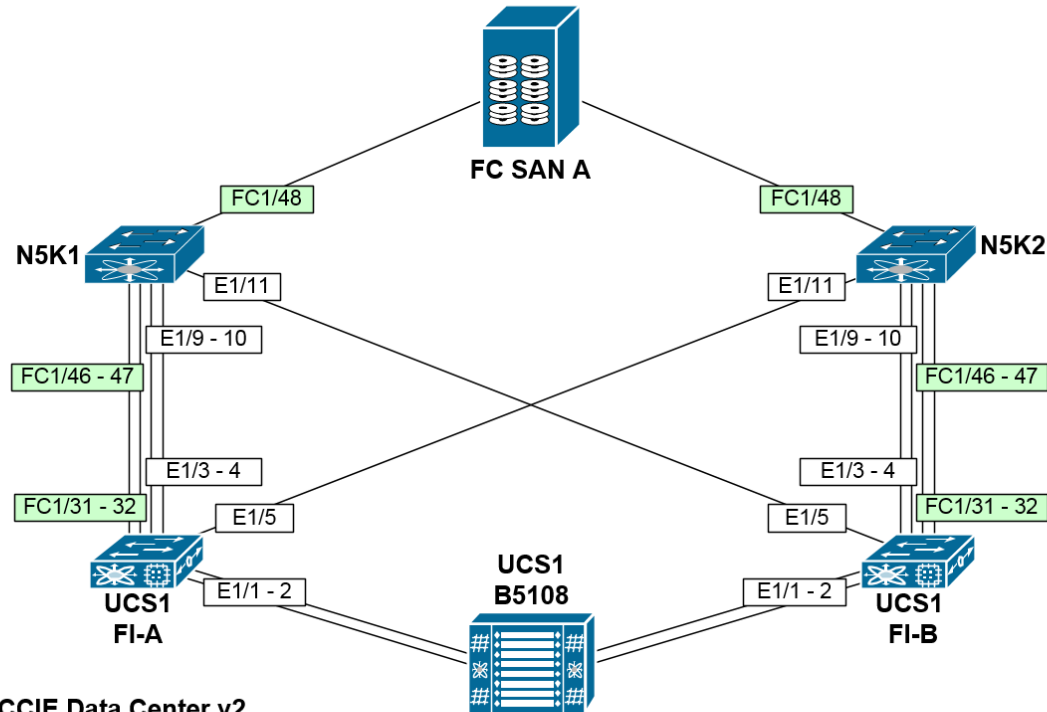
FC SAN A

FC1/48

FC1/48

N5K1

N5K2

E1/11

E1/11

E1/9 - 10

E1/9 - 10

FC1/46 - 47

FC1/46 - 47

E1/3 - 4

E1/3 - 4

FC1/31 - 32

FC1/31 - 32

E1/5

E1/5

UCS1 B5108

E1/1 - 2

E1/1 - 2

UCS1 FI-A

UCS1 FI-B

CCIE Data Center v2